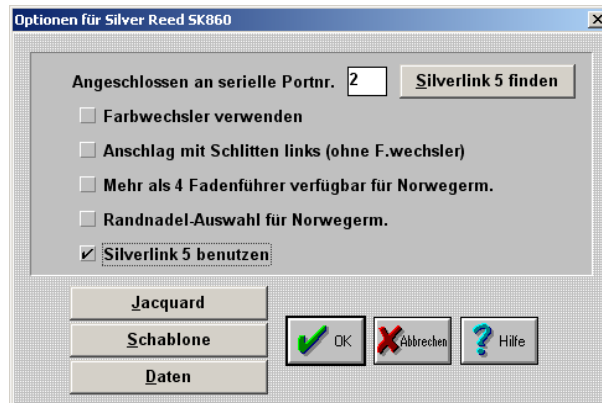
Optionen für Silver Reed SK860

Angeschlossen an serielle Portnr. 2 Silverlink 5 finden

Farbwechsler verwenden

Anschlag mit Schlitten links (ohne F.wechsler)

Mehr als 4 Fadenführer verfügbar für Norwegerm.

Randnadel-Auswahl für Norwegerm.

Silverlink 5 benutzen

Jacquard

Schablone

Daten

OK

Abbrechen

Hilfe